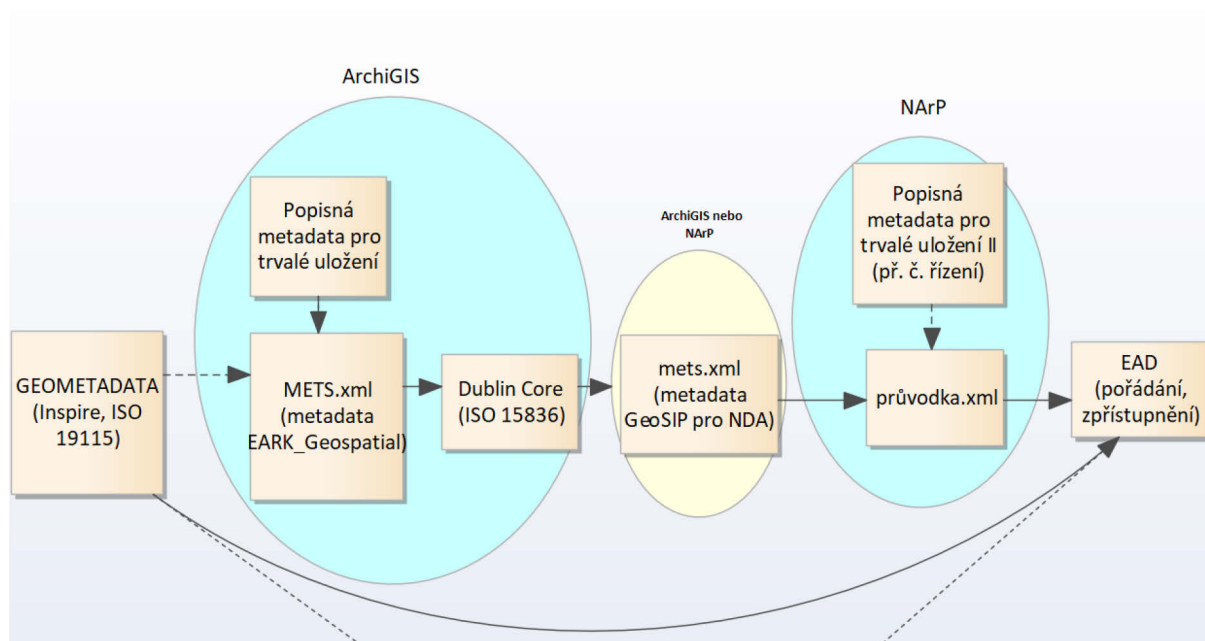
ArchiGIS

NArP

ArchiGIS nebo NArP

Popisná metadata pro trvalé uložení

Popisná metadata pro trvalé uložení II (př. č. řízení)

GEOMETADATA (Inspire, ISO 19115)

METS.xml (metadata EARK_Geospatial)

Dublin Core (ISO 15836)

mets.xml (metadata GeoSIP pro NDA)

průvodka.xml

EAD (pořádání, zpřístupnění)